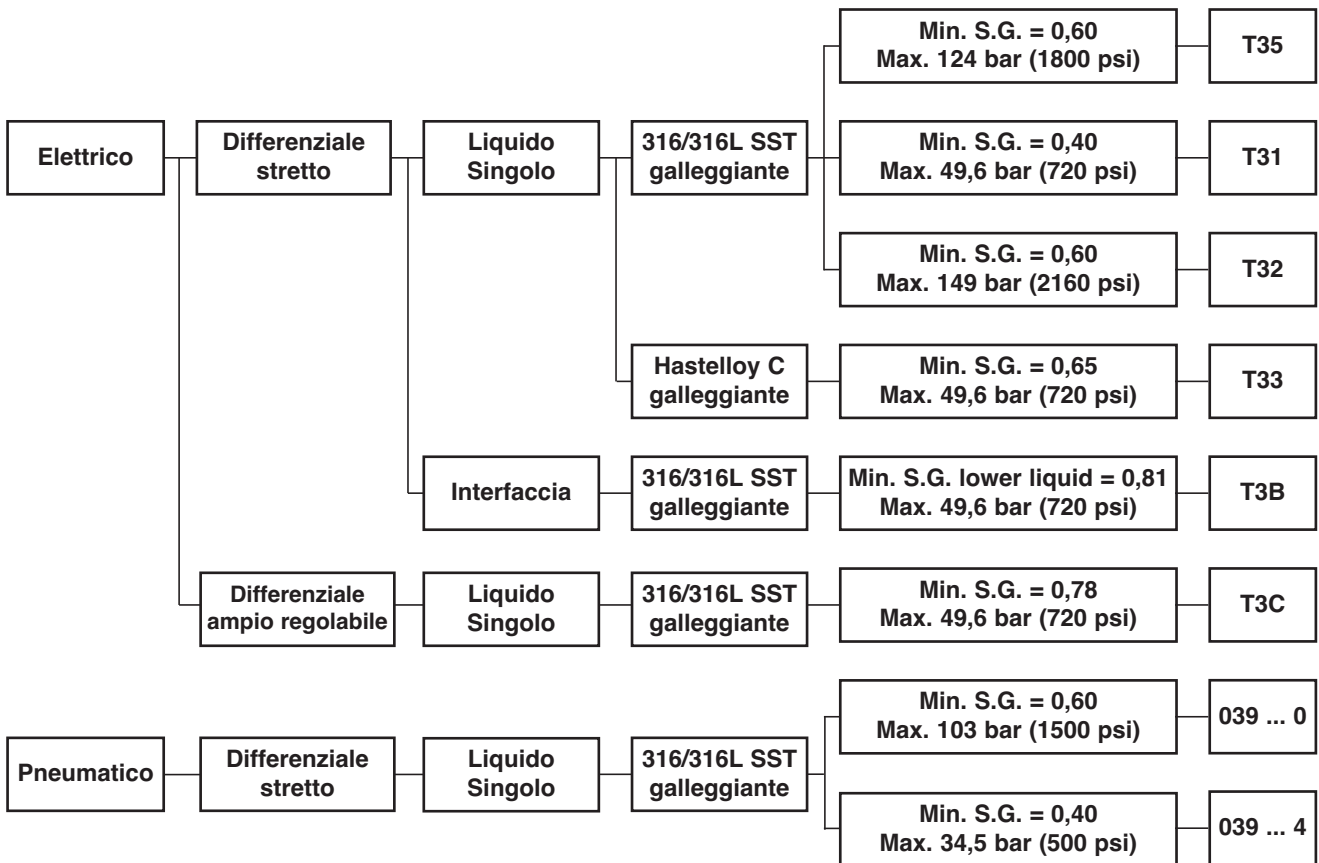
Elettrico

Differenziale stretto

Liquido Singolo

316/316L SST galleggiante

Min. S.G. = 0,60
Max. 124 bar (1800 psi)

T35

Min. S.G. = 0,40
Max. 49,6 bar (720 psi)

T31

Min. S.G. = 0,60
Max. 149 bar (2160 psi)

T32

Hastelloy C galleggiante

Min. S.G. = 0,65
Max. 49,6 bar (720 psi)

T33

Interfaccia

316/316L SST galleggiante

Min. S.G. lower liquid = 0,81
Max. 49,6 bar (720 psi)

T3B

Differenziale ampio regolabile

Liquido Singolo

316/316L SST galleggiante

Min. S.G. = 0,78
Max. 49,6 bar (720 psi)

T3C

Pneumatico

Differenziale stretto

Liquido Singolo

316/316L SST galleggiante

Min. S.G. = 0,60
Max. 103 bar (1500 psi)

039 ... 0

Min. S.G. = 0,40
Max. 34,5 bar (500 psi)

039 ... 4